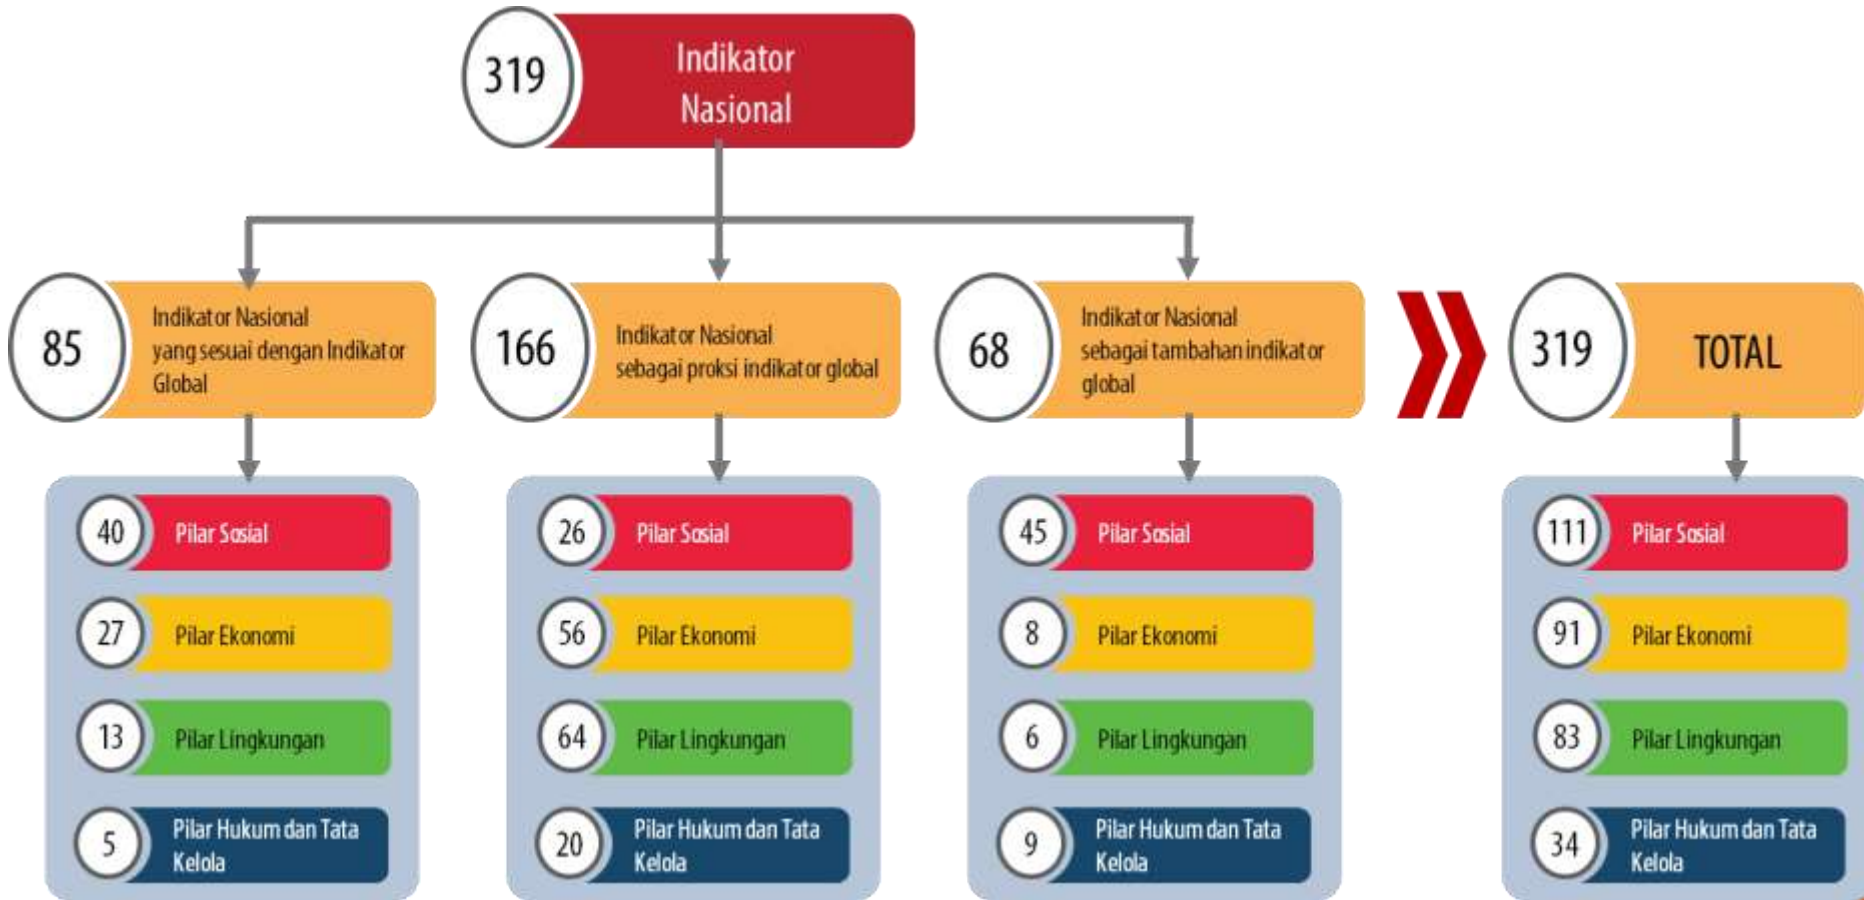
319 Indikator Nasional

85 Indikator Nasional yang sesuai dengan Indikator Global

40 Pilar Sosial
27 Pilar Ekonomi
13 Pilar Lingkungan
5 Pilar Hukum dan Tata Kelola

166 Indikator Nasional sebagai proksi indikator global

26 Pilar Sosial
56 Pilar Ekonomi
64 Pilar Lingkungan
20 Pilar Hukum dan Tata Kelola

68 Indikator Nasional sebagai tambahan indikator global

45 Pilar Sosial
8 Pilar Ekonomi
6 Pilar Lingkungan
9 Pilar Hukum dan Tata Kelola

319 TOTAL

111 Pilar Sosial
91 Pilar Ekonomi
83 Pilar Lingkungan
34 Pilar Hukum dan Tata Kelola